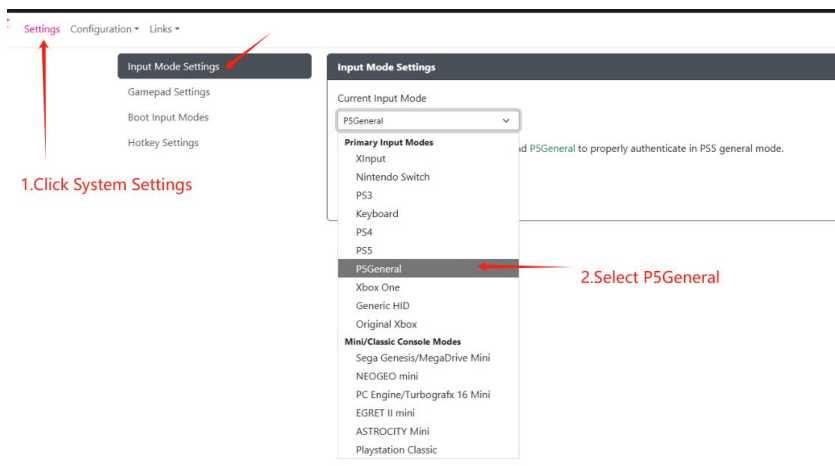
Settings Configuration ▾ Links ▾

Input Mode Settings
Gamepad Settings
Boot Input Modes
Hotkey Settings

1.Click System Settings

Input Mode Settings

Current Input Mode

P5General

Primary Input Modes
XInput
Nintendo Switch
PS3
Keyboard
PS4
PS5
P5General
Xbox One
Generic HID
Original Xbox
Mini/Classic Console Modes
Sega Genesis/MegaDrive Mini
NEOGEO mini
PC Engine/Turbografx 16 Mini
EGRET II mini
ASTROCITY Mini
Playstation Classic

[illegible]d P5General to properly authenticate in PS5 general mode.

2.Select P5General